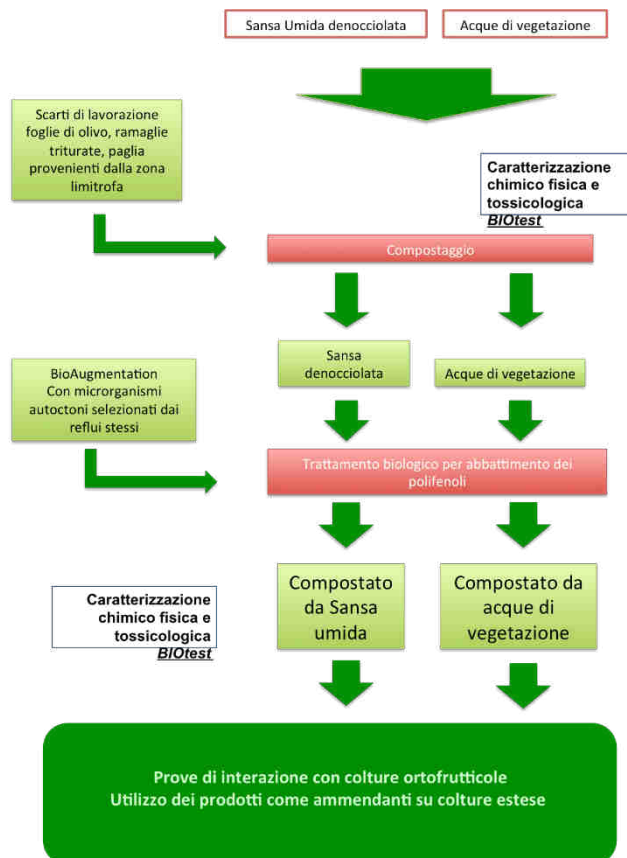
Sansa Umida denocciolata

Acque di vegetazione

Scarti di lavorazione foglie di olivo, ramaglie triturate, paglia provenienti dalla zona limitrofa

Caratterizzazione chimico fisica e tossicologica
*BIOtest*

Compostaggio

BioAugmentation
Con microrganismi autoctoni selezionati dai reflui stessi

Sansa denocciolata

Acque di vegetazione

Trattamento biologico per abbattimento dei polifenoli

Caratterizzazione chimico fisica e tossicologica
*BIOtest*

Compostato da Sansa umida

Compostato da acque di vegetazione

Prove di interazione con colture ortofrutticole
Utilizzo dei prodotti come ammendanti su colture estese